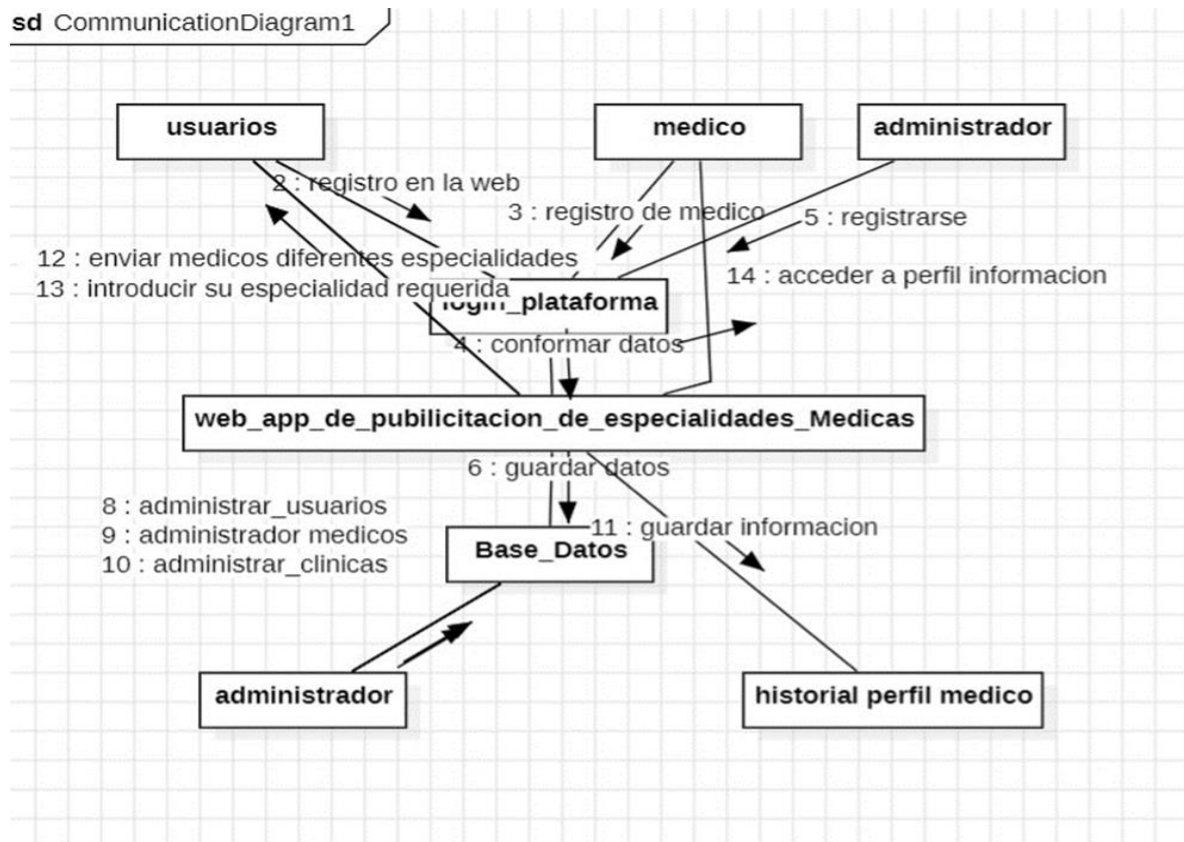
sd CommunicationDiagram1

usuarios

medico

administrador

2 : registro en la web

3 : registro de medico

5 : registrarse

12 : enviar medicos diferentes especialidades

13 : introducir su especialidad requerida

14 : acceder a perfil informacion

login_plataforma

4 : conformar datos

web_app_de_pubilicitacion_de_especialidades_Medicas

6 : guardar datos

8 : administrar_usuarios
9 : administrador medicos
10 : administrar_clinicas

11 : guardar informacion

Base_Datos

administrador

historial perfil medico